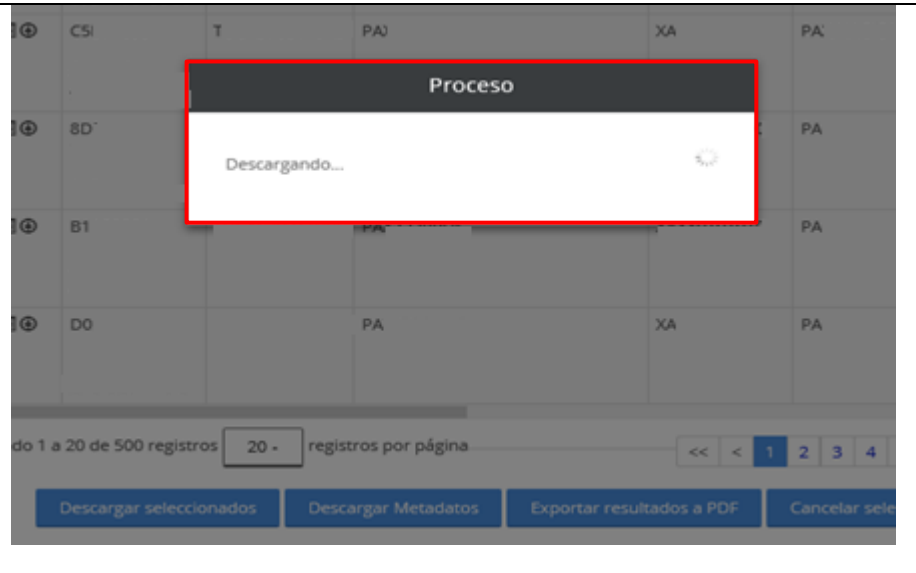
Proceso

Descargando...

| | | | | |
|---|---|---|---|---|
| C5 | T | PA | XA | PA |
| 8D | | | | PA |
| B1 | | PA | | PA |
| D0 | | PA | XA | PA |

do 1 a 20 de 500 registros 20 registros por página

<< < 1 2 3 4

Descargar seleccionados Descargar Metadatos Exportar resultados a PDF Cancelar sele